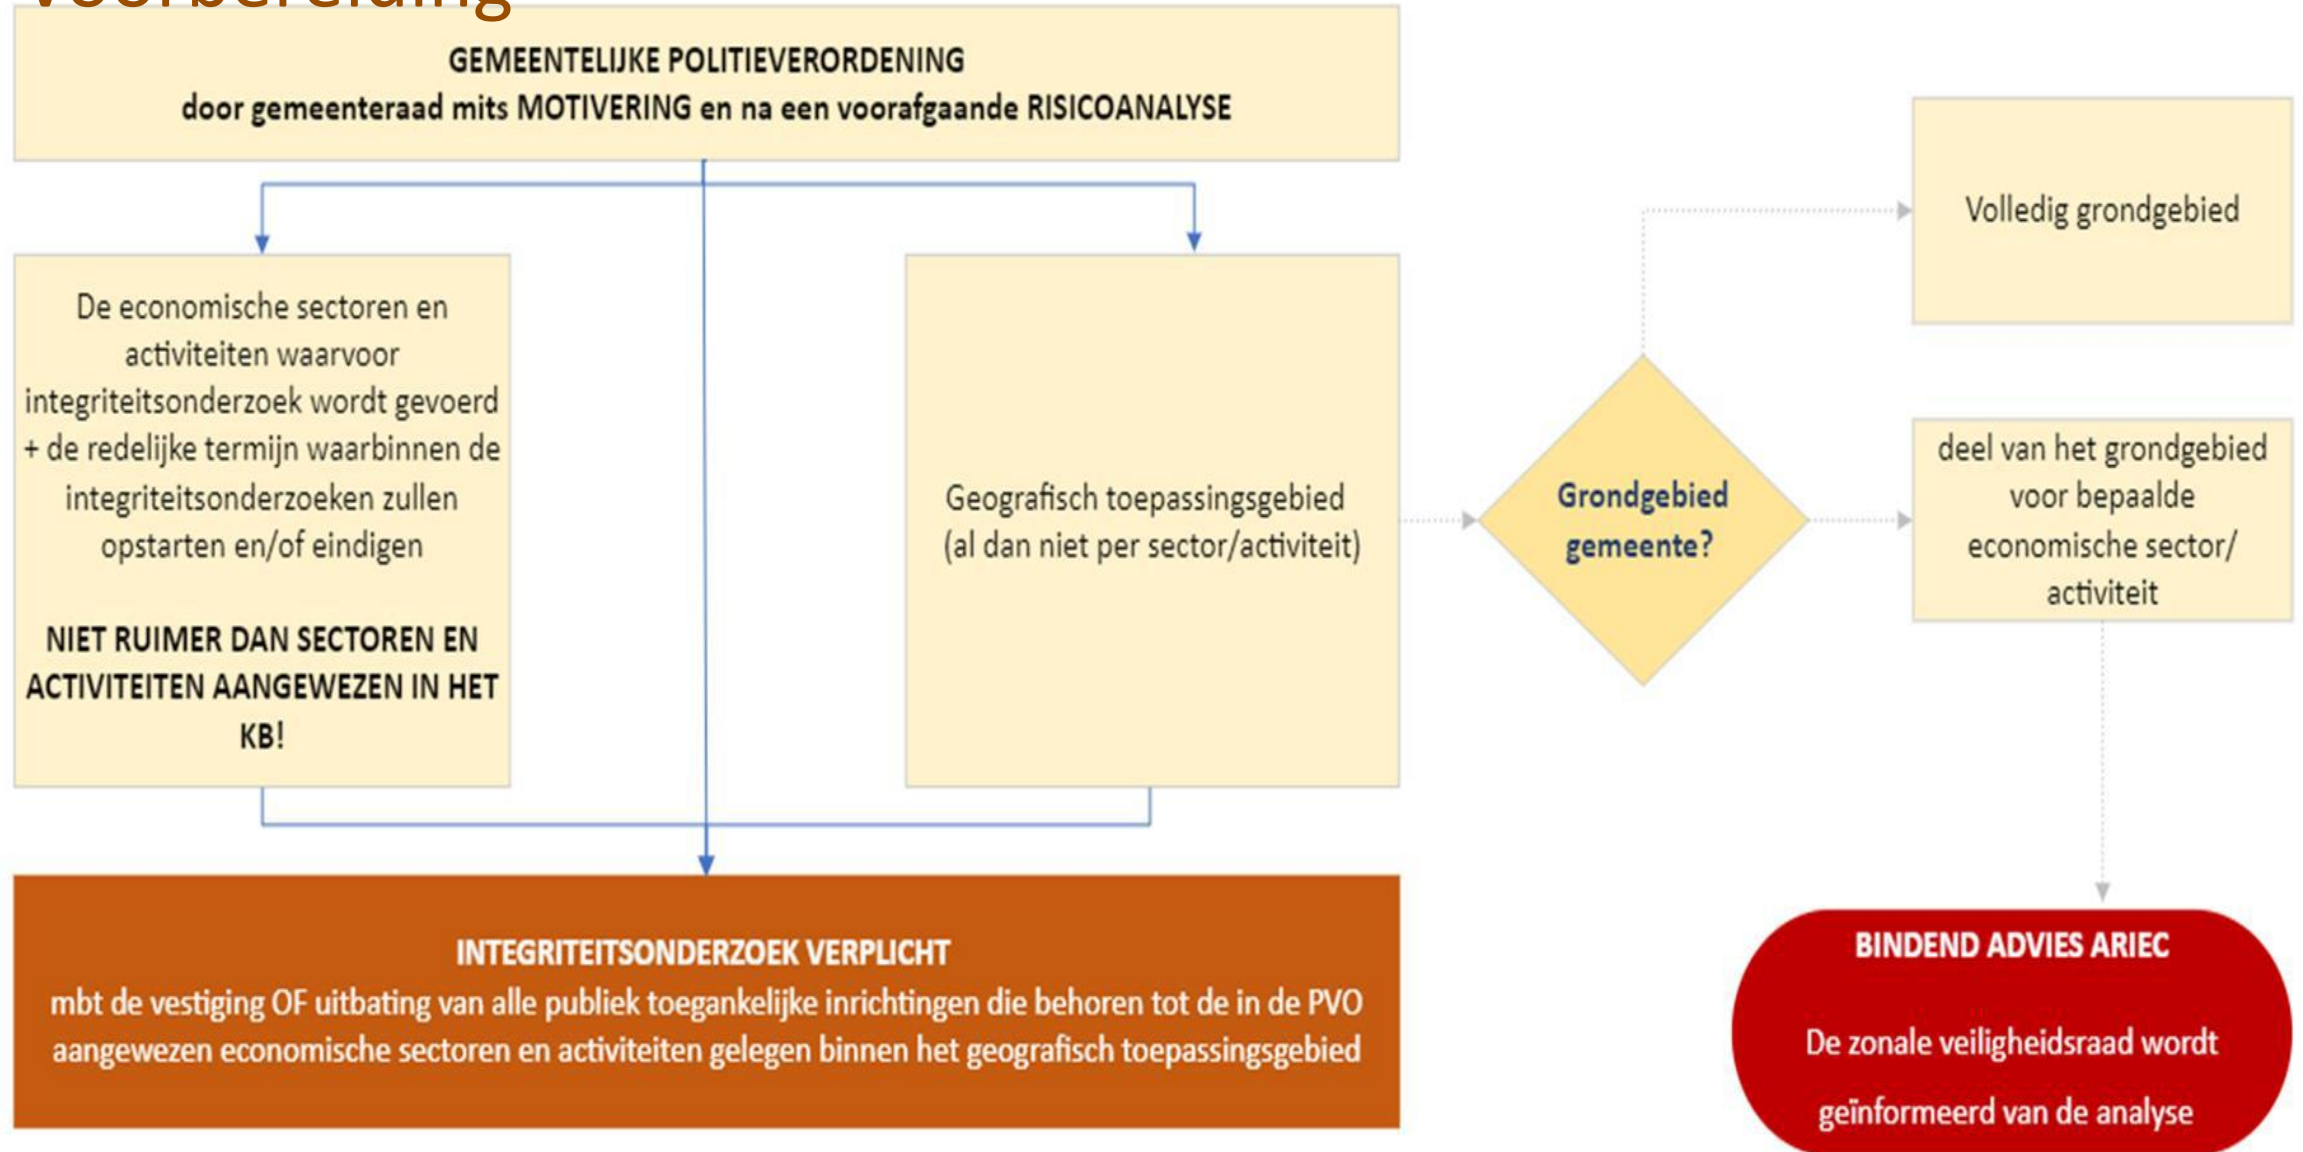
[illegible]

GEMEENTELIJKE POLITIEVERORDENING
door gemeenteraad mits MOTIVERING en na een voorafgaande RISICOANALYSE

De economische sectoren en activiteiten waarvoor integriteitsonderzoek wordt gevoerd + de redelijke termijn waarbinnen de integriteitsonderzoeken zullen opstarten en/of eindigen

NIET RUIMER DAN SECTOREN EN ACTIVITEITEN AANGEWEZEN IN HET KB!

Geografisch toepassingsgebied (al dan niet per sector/activiteit)

Grondgebied gemeente?

Volledig grondgebied

deel van het grondgebied voor bepaalde economische sector/ activiteit

INTEGRITEITSONDERZOEK VERPLICHT
mbt de vestiging OF uitbating van alle publiek toegankelijke inrichtingen die behoren tot de in de PVO aangewezen economische sectoren en activiteiten gelegen binnen het geografisch toepassingsgebied

BINDEND ADVIES ARIEC

De zonale veiligheidsraad wordt geïnformeerd van de analyse